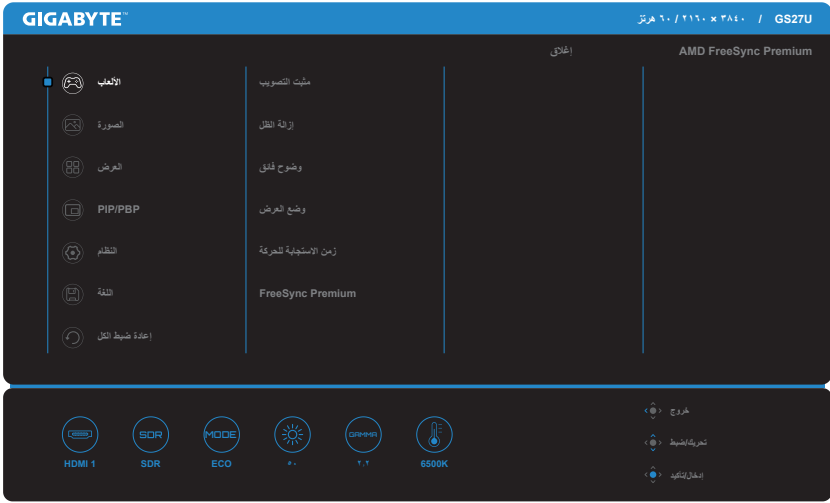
GIGABYTE™

GS27U / ٣٨٤٠ × ٢١٦٠ / ٦٠ هرتز

AMD FreeSync Premium

إغلاق

الألعاب

الصورة

العرض

PIP/PBP

النظام

اللغة

إعادة ضبط الكل

مثبت التصويب

إزالة الظل

وضوح فائق

وضع العرض

زمن الاستجابة للحركة

FreeSync Premium

HDMI 1

SDR

SDR

MODE

ECO

٥٠

GAMMA

٢,٢

6500K

خروج

تحريك/ضبط

إدخال/تأكيد